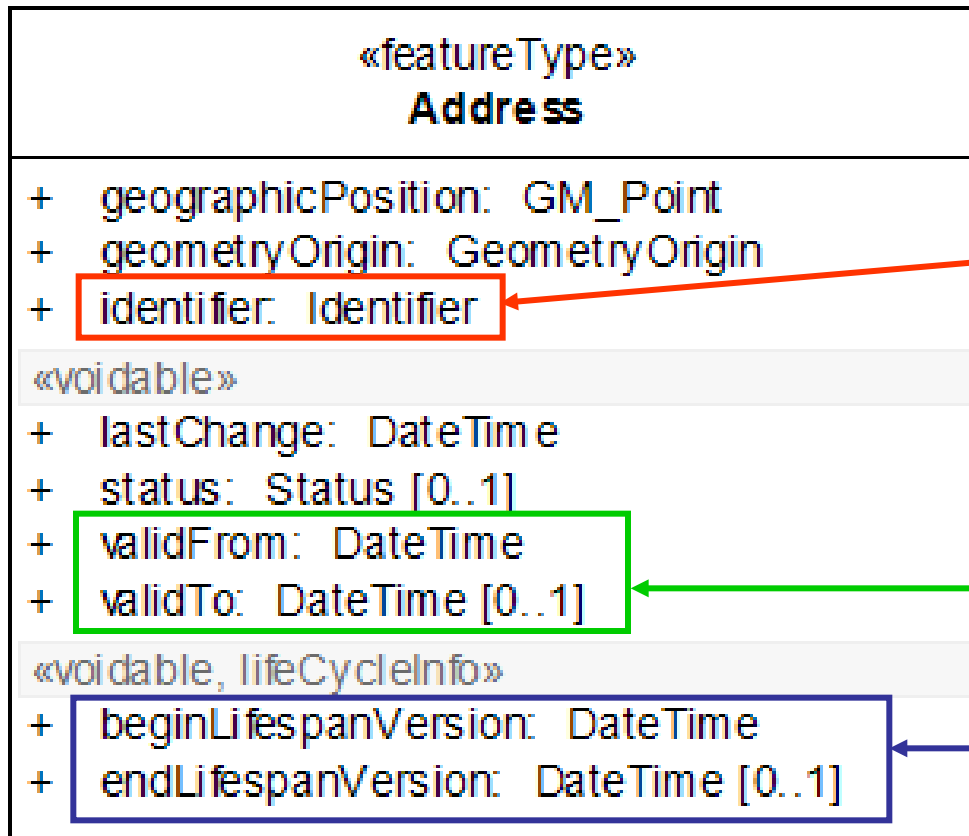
«featureType»
**Address**

+ geographicPosition: GM_Point
+ geometryOrigin: GeometryOrigin
+ identifier: Identifier

«voidable»
+ lastChange: DateTime
+ status: Status [0..1]
+ validFrom: DateTime
+ validTo: DateTime [0..1]

«voidable, lifeCycleInfo»
+ beginLifespanVersion: DateTime
+ endLifespanVersion: DateTime [0..1]